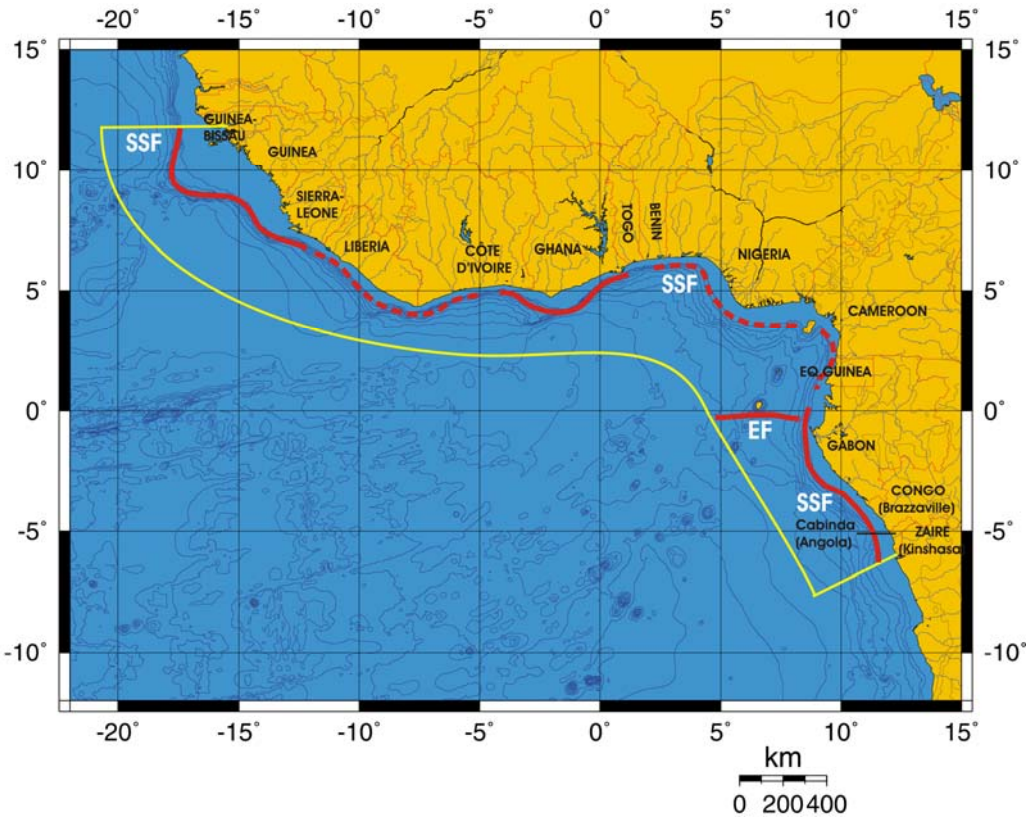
-20° -15° -10° -5° 0° 5° 10° 15°

15° 10° 5° 0° -5° -10°

15° 10° 5° 0° -5° -10°

GUINEA-BISSAU
SSF
GUINEA
SIERRA-LEONE
LIBERIA
CÔTE D'IVOIRE
GHANA
TOGO
BENIN
NIGERIA
SSF
CAMEROON
EQ.GUINEA
EF
GABON
SSF
CONGO (Brazzaville)
Cabinda (Angola)
ZAIRE (Kinshasa)

-20° -15° -10° -5° 0° 5° 10° 15°

km
0 200 400